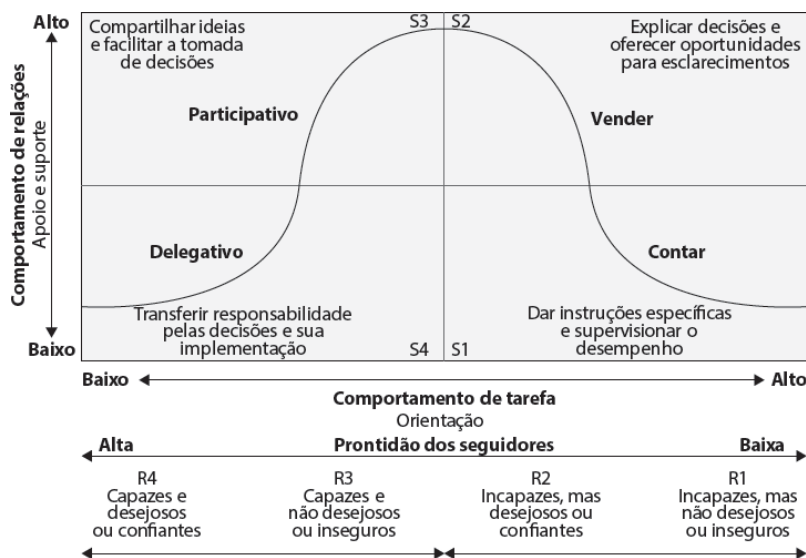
Alto

Comportamento de relações
Apoio e suporte

Baixo

Compartilhar ideias e facilitar a tomada de decisões

S3 S2

Explicar decisões e oferecer oportunidades para esclarecimentos

Participativo

Vender

Delegativo

Contar

Transferir responsabilidade pelas decisões e sua implementação

Dar instruções específicas e supervisionar o desempenho

S4 S1

Baixo

Alto

Comportamento de tarefa
Orientação

Alta

Prontidão dos seguidores

Baixa

R4
Capazes e desejosos ou confiantes

R3
Capazes e não desejosos ou inseguros

R2
Incapazes, mas desejosos ou confiantes

R1
Incapazes, mas não desejosos ou inseguros